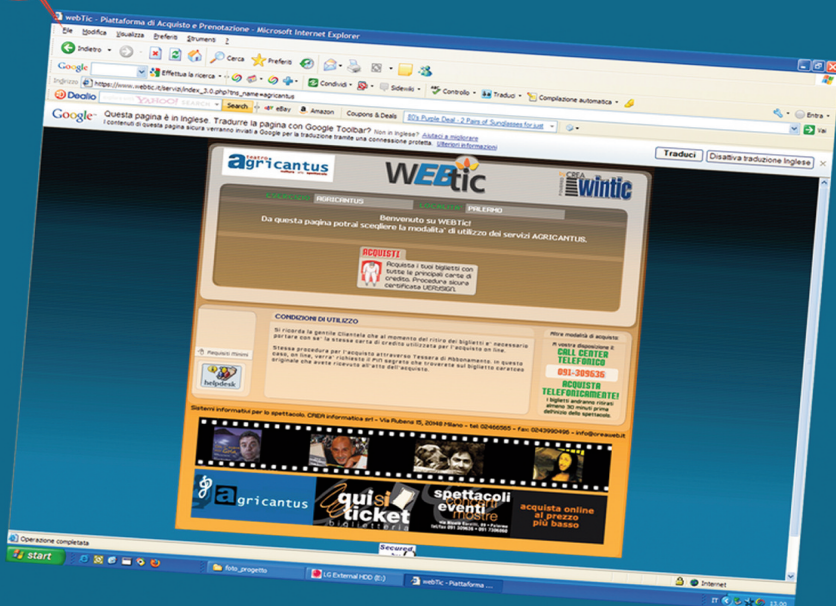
webTic - Piattaforma di Acquisto e Prenotazione - Microsoft Internet Explorer

File Modifica Visualizza Preferiti Strumenti ?

Indietro Cerca Preferiti

Google Effettua la ricerca

Indirizzo https://www.webtic.it/servizi/index_3.0.php?划 nome=agricantus

Dealio YAHOO! SEARCH Search eBay Amazon Coupons & Deals 80's Purple Deal - 2 Pairs of Sunglasses for just

Condividi Sidewiki Controllo Traduci Compilazione automatica Entra

Google Questa pagina è in Inglese. Tradurre la pagina con Google Toolbar? Non in Inglese? Aiutaci a migliorare

I contenuti di questa pagina sicura verranno inviati a Google per la traduzione tramite una connessione protetta. Ulteriori informazioni

Traduci Disattiva traduzione Inglese

teatro agricantus

WEBtic

CREA wintic

AGRICANTUS PALERMO

Benvenuto su WEBTic!
Da questa pagina potrai scegliere la modalita' di utilizzo dei servizi AGRICANTUS.

ACQUISTI
Acquista i tuoi biglietti con tutte le principali carte di credito. Procedura sicura certificata VERISIGN.

CONDIZIONI DI UTILIZZO

Si ricorda la gentile Clientela che al momento del ritiro dei biglietti e' necessario portare con se' la stessa carta di credito utilizzata per l'acquisto on line.

Stessa procedura per l'acquisto attraverso Tessera di Abbonamento. In questo caso, on line, verra' richiesto il PIN segreto che troverete sul biglietto cartaceo originale che avete ricevuto all'atto dell'acquisto.

Requisiti Minimi

helpdesk

Altre modalità di acquisto:
A vostra disposizione il:
CALL CENTER TELEFONICO
091-309636
ACQUISTA TELEFONICAMENTE!
I biglietti andranno ritirati almeno 30 minuti prima dell'inizio dello spettacolo.

Sistemi informativi per lo spettacolo. CREA informatica srl - Via Rubens 15, 20148 Milano - tel 02466565 - Fax: 0243990496 - info@creaweb.it

agricantus

qui si ticket biglietteria

spettacoli concerti eventi mostre

acquista online al prezzo più basso

Operazione completata

Secured

Internet

start

foto_progetto

LG External HDD (E:)

webTic - Piattaforma ...

IT 13.00